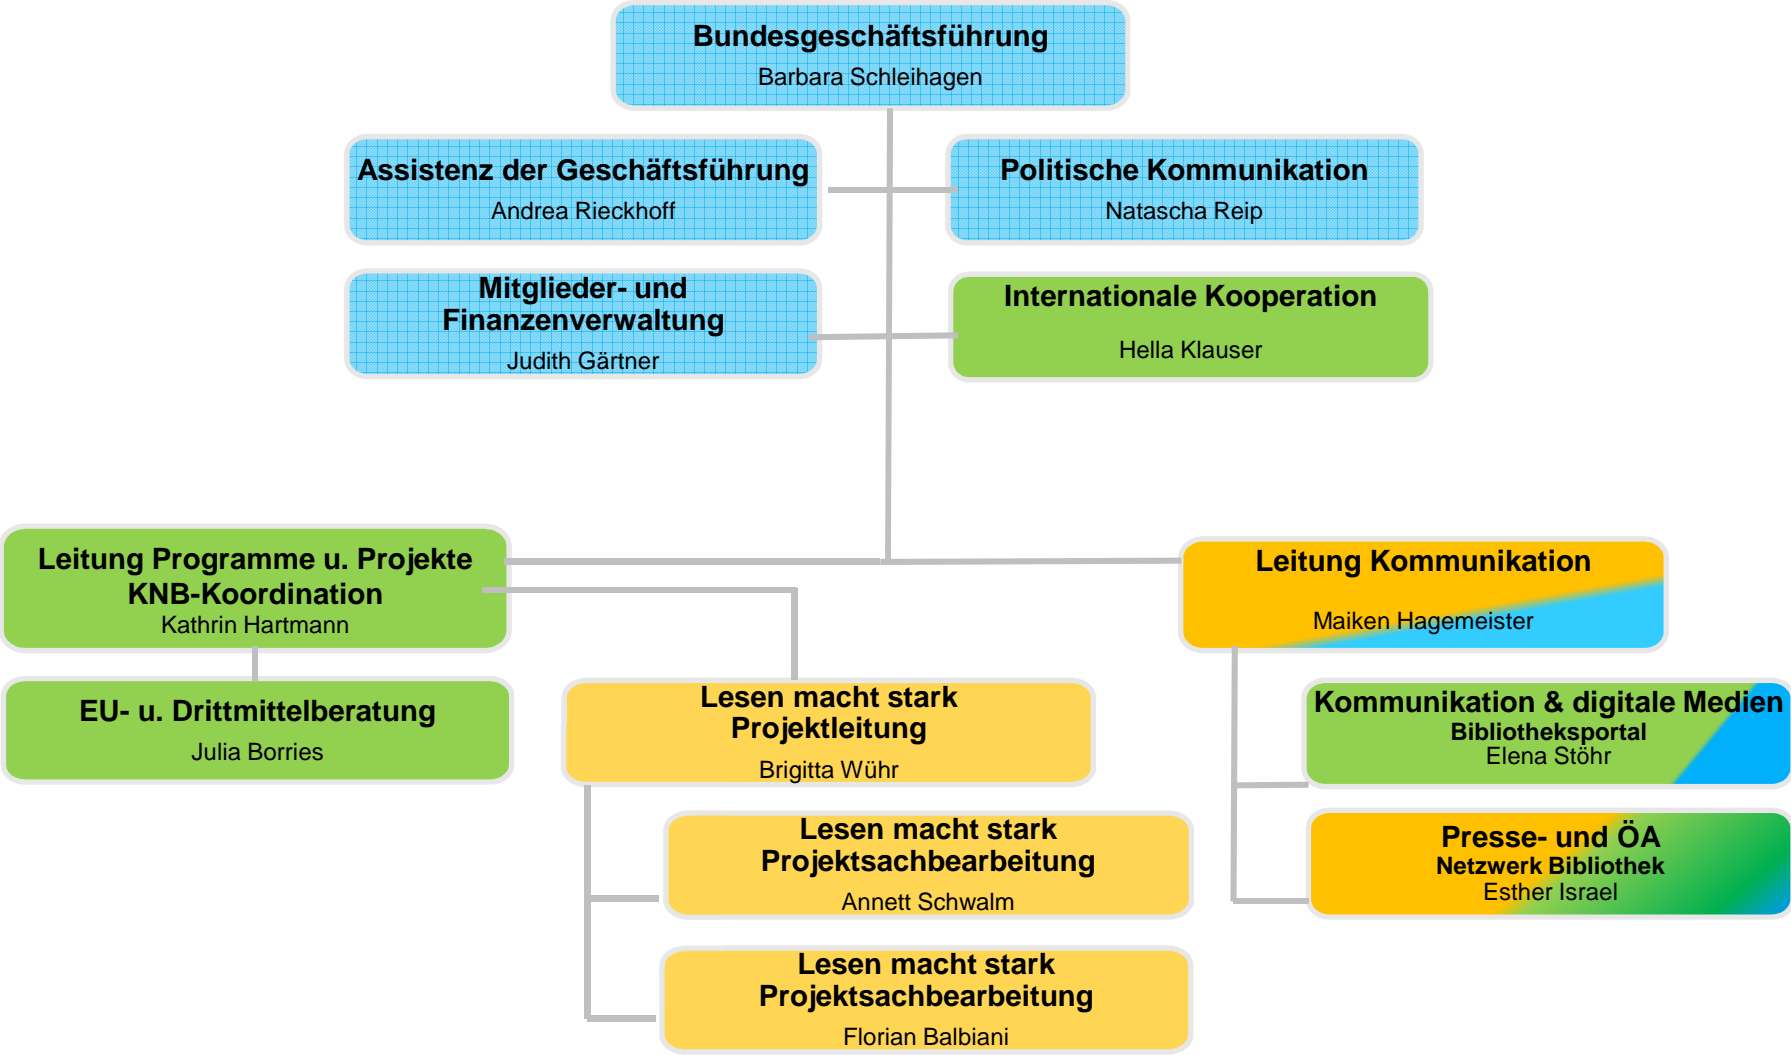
Bundesgeschäftsführung
Barbara Schleihagen

Assistenz der Geschäftsführung
Andrea Rieckhoff

Politische Kommunikation
Natascha Reip

Mitglieder- und Finanzenverwaltung
Judith Gärtner

Internationale Kooperation
Hella Klauser

Leitung Programme u. Projekte
KNB-Koordination
Kathrin Hartmann

Leitung Kommunikation
Maiken Hagemeister

EU- u. Drittmittelberatung
Julia Borries

Lesen macht stark
Projektleitung
Brigitta Wühr

Kommunikation & digitale Medien
Bibliotheksportal
Elena Stöhr

Lesen macht stark
Projektsachbearbeitung
Annett Schwalm

Presse- und ÖA
Netzwerk Bibliothek
Esther Israel

Lesen macht stark
Projektsachbearbeitung
Florian Balbiani